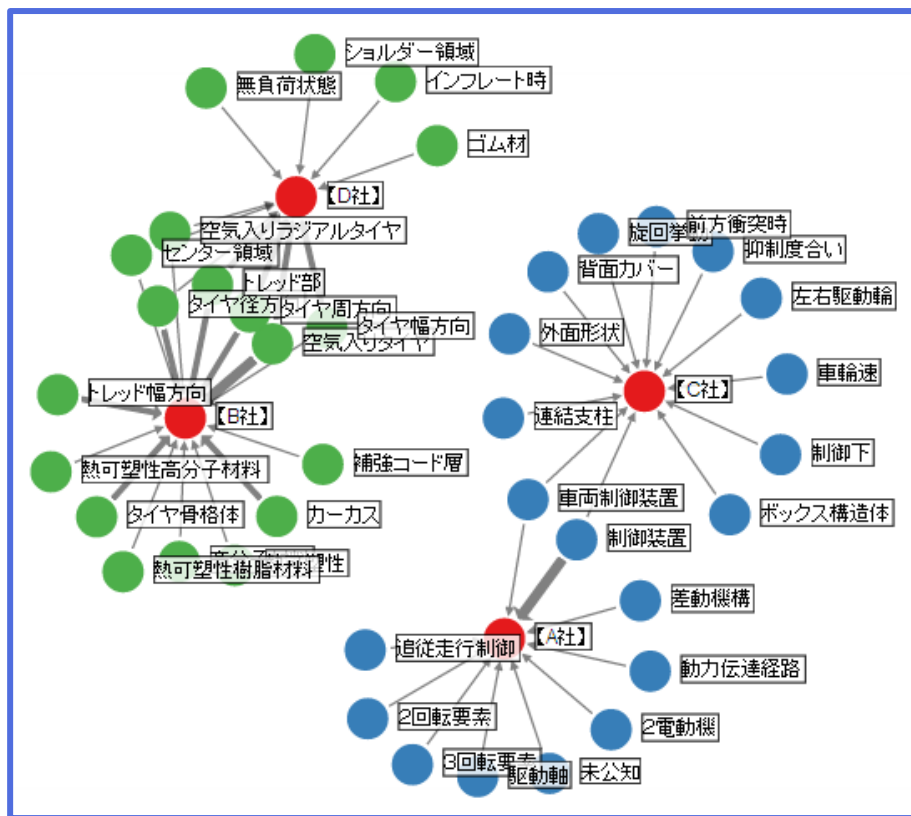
ショルダー領域
無負荷状態
インフレート時
ゴム材
【D社】
空気入りラジアルタイヤ
センター領域
トレッド部
タイヤ径方向
タイヤ周方向
タイヤ幅方向
空気入りタイヤ
トレッド幅方向
【B社】
熱可塑性高分子材料
補強コード層
タイヤ骨格体
カーカス
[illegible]性
熱可塑性樹脂材料
旋回挙動
前方衝突時
抑制度合い
背面カバー
左右駆動輪
外面形状
【C社】
車輪速
連結支柱
制御下
車両制御装置
ボックス構造体
制御装置
差動機構
【A社】
追従走行制御
動力伝達経路
2回転要素
2電動機
3回転要素
駆動軸
未公知